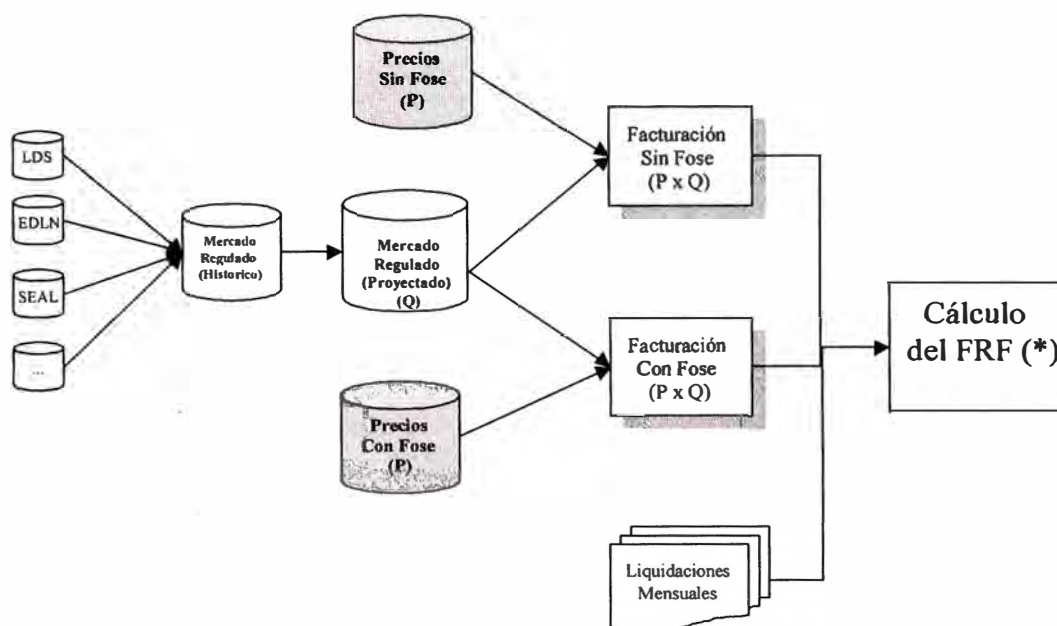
LDS

EDLN

SEAL

...

Mercado Regulado (Historico)

Precios Sin Fose (P)

Mercado Regulado (Proyectado) (Q)

Precios Con Fose (P)

Facturación Sin Fose (P x Q)

Facturación Con Fose (P x Q)

Liquidaciones Mensuales

Cálculo del FRF (*)